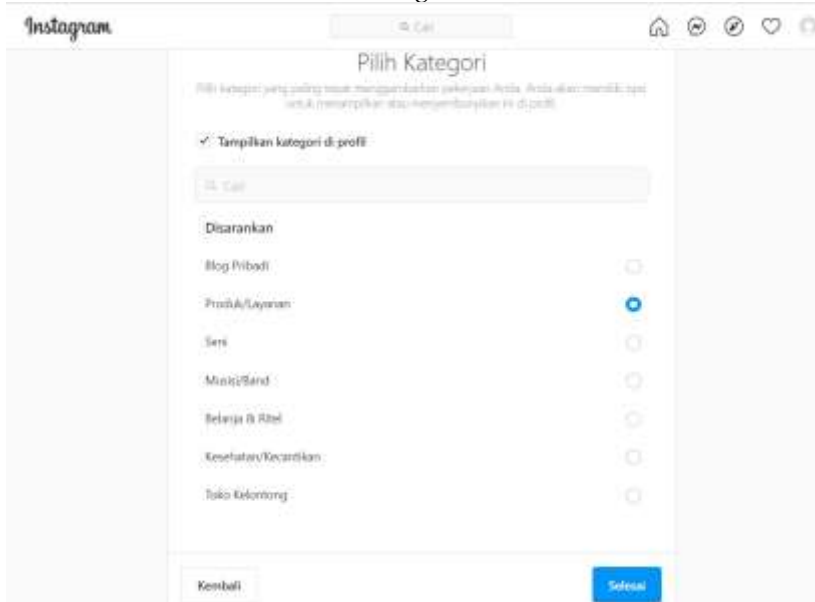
Instagram

Cari

Pilih Kategori

Pilih kategori yang paling tepat menggambarkan pekerjaan Anda. Anda akan memiliki opsi untuk menampilkan atau menyembunyikan ini di profil.

✓ Tampilkan kategori di profil

Cari

Disarankan

Blog Pribadi

Produk/Layanan

Seni

Musisi/Band

Belanja & Ritel

Kesehatan/Kecantikan

Toko Kelontong

Kembali

Selesai